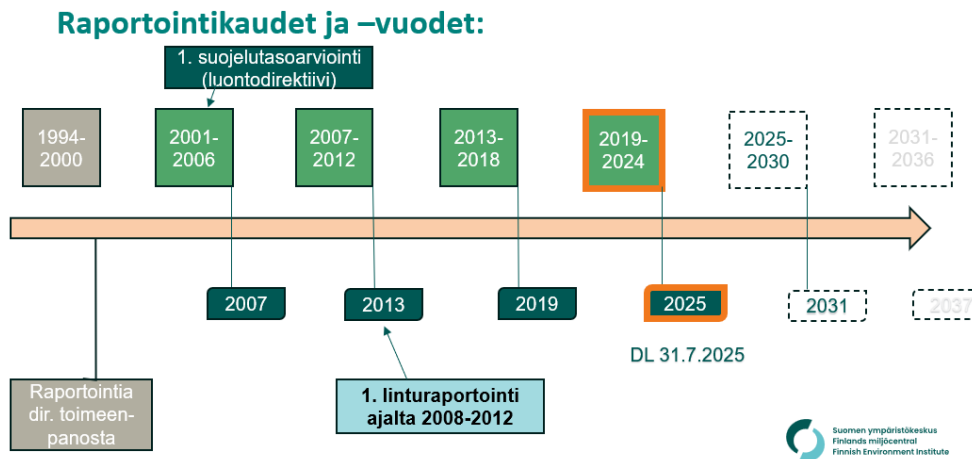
Raportointikaudet ja –vuodet:

1. suojelutasoarviointi (luontodirektiivi)

1994-2000

2001-2006

2007-2012

2013-2018

2019-2024

2025-2030

2031-2036

2007

2013

2019

2025

2031

2037

DL 31.7.2025

Raportointia dir. toimeenpanosta

1. linturaportointi ajalta 2008-2012

Suomen ympäristökeskus
Finlands miljöcentral
Finnish Environment Institute